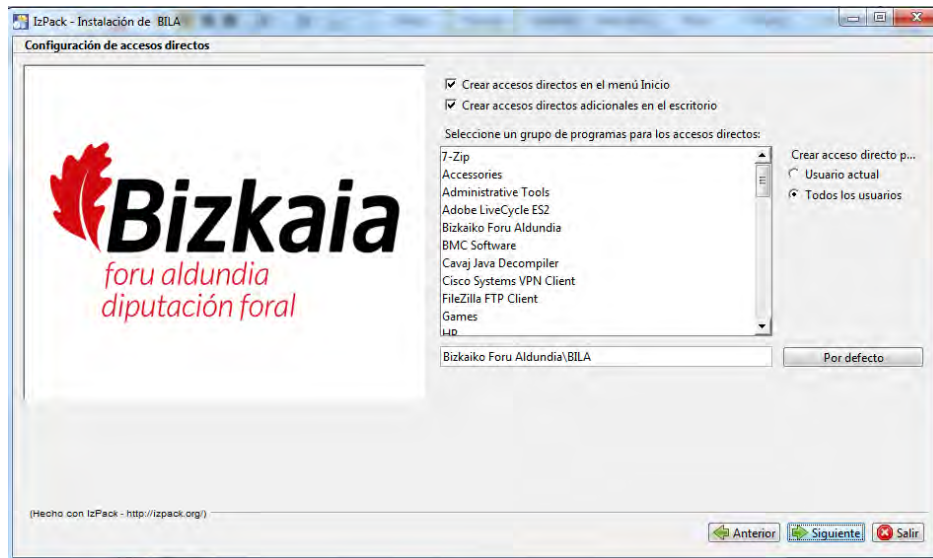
IzPack - Instalación de BILA

Configuración de accesos directos

Bizkaia
foru aldundia
diputación foral

Crear accesos directos en el menú Inicio
Crear accesos directos adicionales en el escritorio

Seleccione un grupo de programas para los accesos directos:

7-Zip
Accessories
Administrative Tools
Adobe LiveCycle ES2
Bizkaiko Foru Aldundia
BMC Software
Cavaj Java Decompiler
Cisco Systems VPN Client
FileZilla FTP Client
Games
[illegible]

Crear acceso directo p...
Usuario actual
Todos los usuarios

Bizkaiko Foru Aldundia\BILA

Por defecto

(Hecho con IzPack - http://izpack.org/)

Anterior
Siguiente
Salir